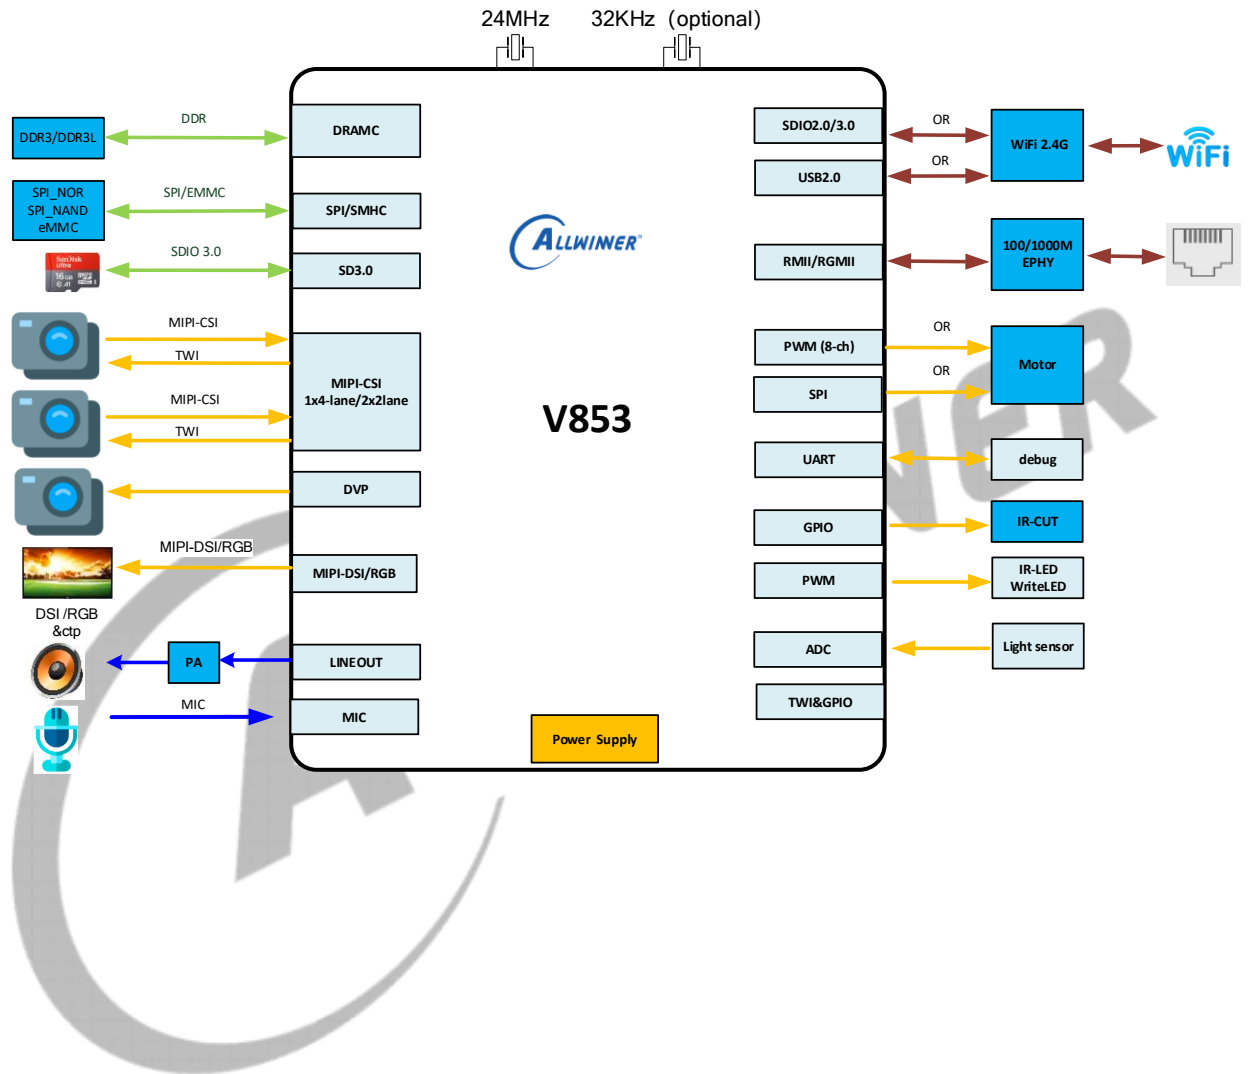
24MHz 32KHz (optional)

DDR3/DDR3L
DDR
DRAMC

SPI_NOR
SPI_NAND
eMMC
SPI/EMMC
SPI/SMHC

SanDisk Ultra 16GB
SDIO 3.0
SD3.0

MIPI-CSI
TWI
MIPI-CSI
TWI
MIPI-CSI
1x4-lane/2x2lane

DVP

MIPI-DSI/RGB
MIPI-DSI/RGB
DSI /RGB
&ctp

PA
LINEOUT

MIC
MIC

ALLWINNER

V853

Power Supply

SDIO2.0/3.0
OR
USB2.0
OR
WiFi 2.4G
WiFi

RMII/RGMII
100/1000M
EPHY

PWM (8-ch)
OR
SPI
OR
Motor

UART
debug

GPIO
IR-CUT

PWM
IR-LED
WriteLED

ADC
Light sensor

TWI&GPIO